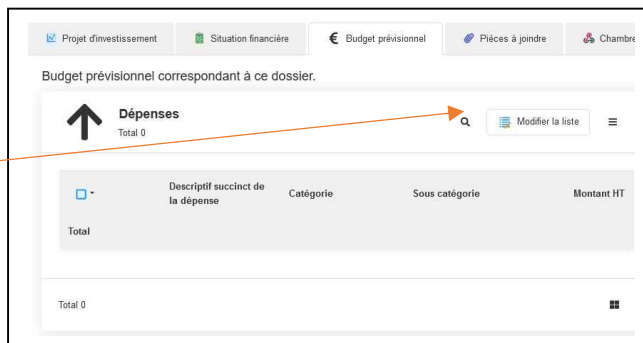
Projet d'investissement | Situation financière | Budget prévisionnel | Pièces à joindre | Chambre

Budget prévisionnel correspondant à ce dossier.

Dépenses
Total 0

Modifier la liste

| | Descriptif succinct de la dépense | Catégorie | Sous catégorie | Montant HT |
|---|---|---|---|---|
| Total | | | | |

Total 0